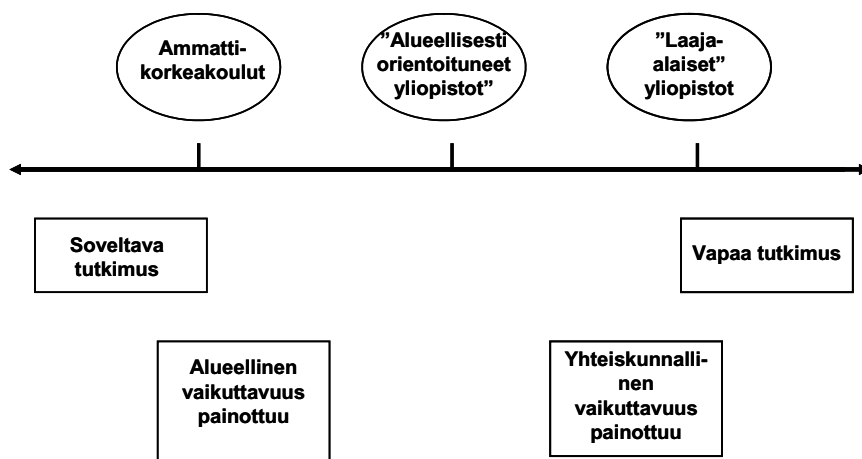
Ammattikorkeakoulut

"Alueellisesti orientoituneet yliopistot"

"Laaja-alaiset" yliopistot

Soveltava tutkimus

Vapaa tutkimus

Alueellinen vaikuttavuus painottuu

Yhteiskunnallinen vaikuttavuus painottuu